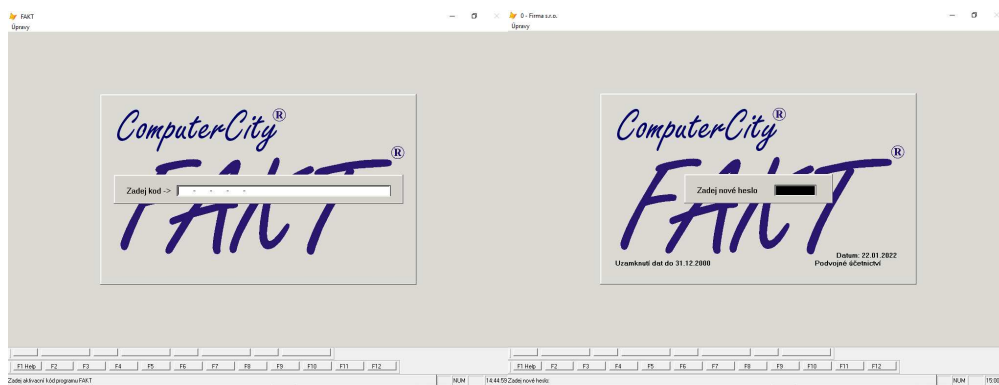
FAKT
Úpravy

ComputerCity®
FAKT®
Zadej kod -> - - - -

F1 Help F2 F3 F4 F5 F6 F7 F8 F9 F10 F11 F12
Zadej aktivační kód programu FAKT
NUM 14:44:59

0 - Firma s.r.o.
Úpravy

ComputerCity®
FAKT®
Zadej nové heslo
Datum: 22.01.2022
Uzamknutí dat do 31.12.2000
Podvojné účetnictví

F1 Help F2 F3 F4 F5 F6 F7 F8 F9 F10 F11 F12
Zadej nové heslo
NUM 15:0